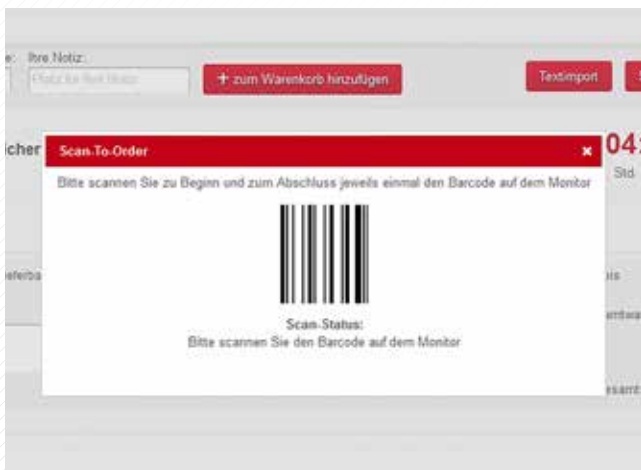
e: Ihre Notiz:
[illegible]
+ zum Warenkorb hinzufügen
Textimport

icher
Scan-To-Order
×
Bitte scannen Sie zu Beginn und zum Abschluss jeweils einmal den Barcode auf dem Monitor

Scan-Status:
Bitte scannen Sie den Barcode auf dem Monitor

04
Std.
lieferba
is
esamt